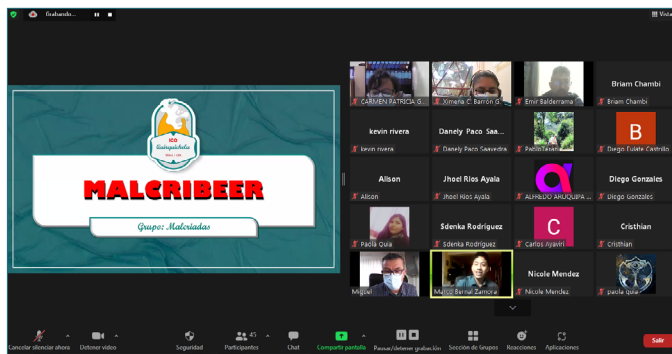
Grabando...

Vista

ICG
Quinquichala

MALCRIBEER

Grupos Malcriados

CARMEN PATRICIA G...
Ximena C. Barrón G...
Emir Balderrama
Briam Chambi
Briam Chambi

kevin rivera
kevin rivera
Danely Paco Saa...
Danely Paco Saavedra
PabloTasara
B
Diego Eulate Castrillo

Alison
Alison
Jhoel Rios Ayala
Jhoel Rios Ayala
ALFREDO ARUQUIPA ...
Diego Gonzales
Diego Gonzales

Paola Quia
Sdenka Rodriguez
Sdenka Rodriguez
C
Carlos Ayaviri
Cristhian
Cristhian

Miguel
Marco Bernal Zamora
Nicole Mendez
Nicole Mendez
paola quia

Cancelar silenciar ahora
Detener video
Seguridad
45
Participantes
Chat
Compartir pantalla
Pausar/detener grabación
Sección de Grupos
Reacciones
Aplicaciones
Salir